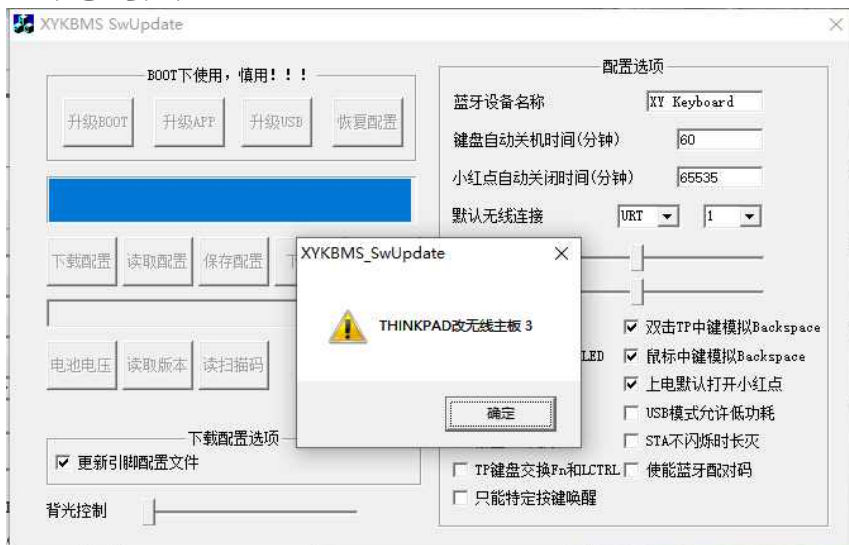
XYKBMS SwUpdate

BOOT下使用，慎用！！！

升级BOOT 升级APP 升级USB 恢复配置

下载配置 读取配置 保存配置 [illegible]

电池电压 读取版本 读扫描码

下载配置选项
☑ 更新引脚配置文件

背光控制

配置选项

蓝牙设备名称 XY Keyboard
键盘自动关机时间(分钟) 60
小红点自动关闭时间(分钟) 65535
默认无线连接 URT 1

LED

☑ 双击TP中键模拟Backspace
☑ 鼠标中键模拟Backspace
☑ 上电默认打开小红点
☐ USB模式允许低功耗
☐ STA不闪烁时长灭
☐ TP键盘交换Fn和LCTRL ☐ 使能蓝牙配对码
☐ 只能特定按键唤醒

XYKBMS_SwUpdate

THINKPAD改无线主板 3

确定